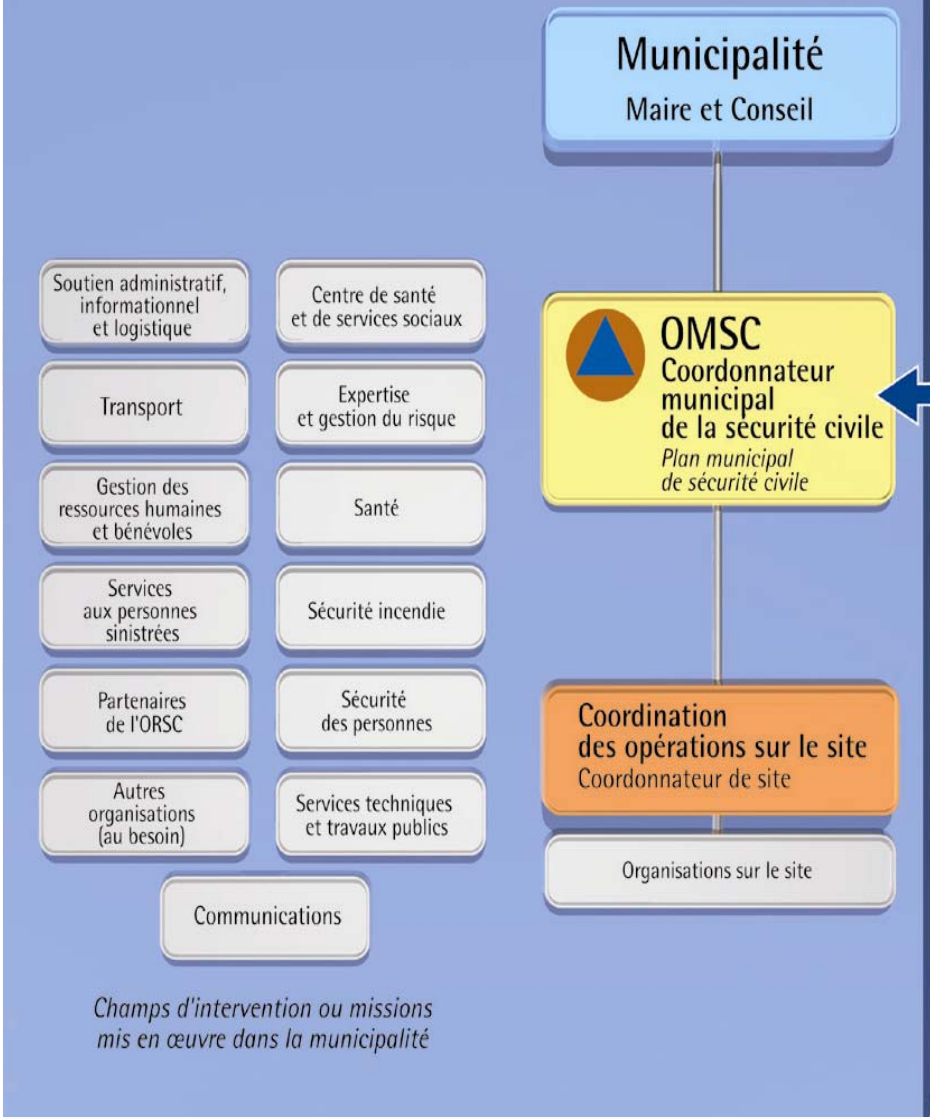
Municipalité
Maire et Conseil

Soutien administratif, informationnel et logistique

Centre de santé et de services sociaux

Transport

Expertise et gestion du risque

Gestion des ressources humaines et bénévoles

Santé

Services aux personnes sinistrées

Sécurité incendie

Partenaires de l'ORSC

Sécurité des personnes

Autres organisations (au besoin)

Services techniques et travaux publics

Communications

Champs d'intervention ou missions mis en œuvre dans la municipalité

OMSC
Coordonnateur municipal de la sécurité civile
Plan municipal de sécurité civile

Coordination des opérations sur le site
Coordonnateur de site

Organisations sur le site